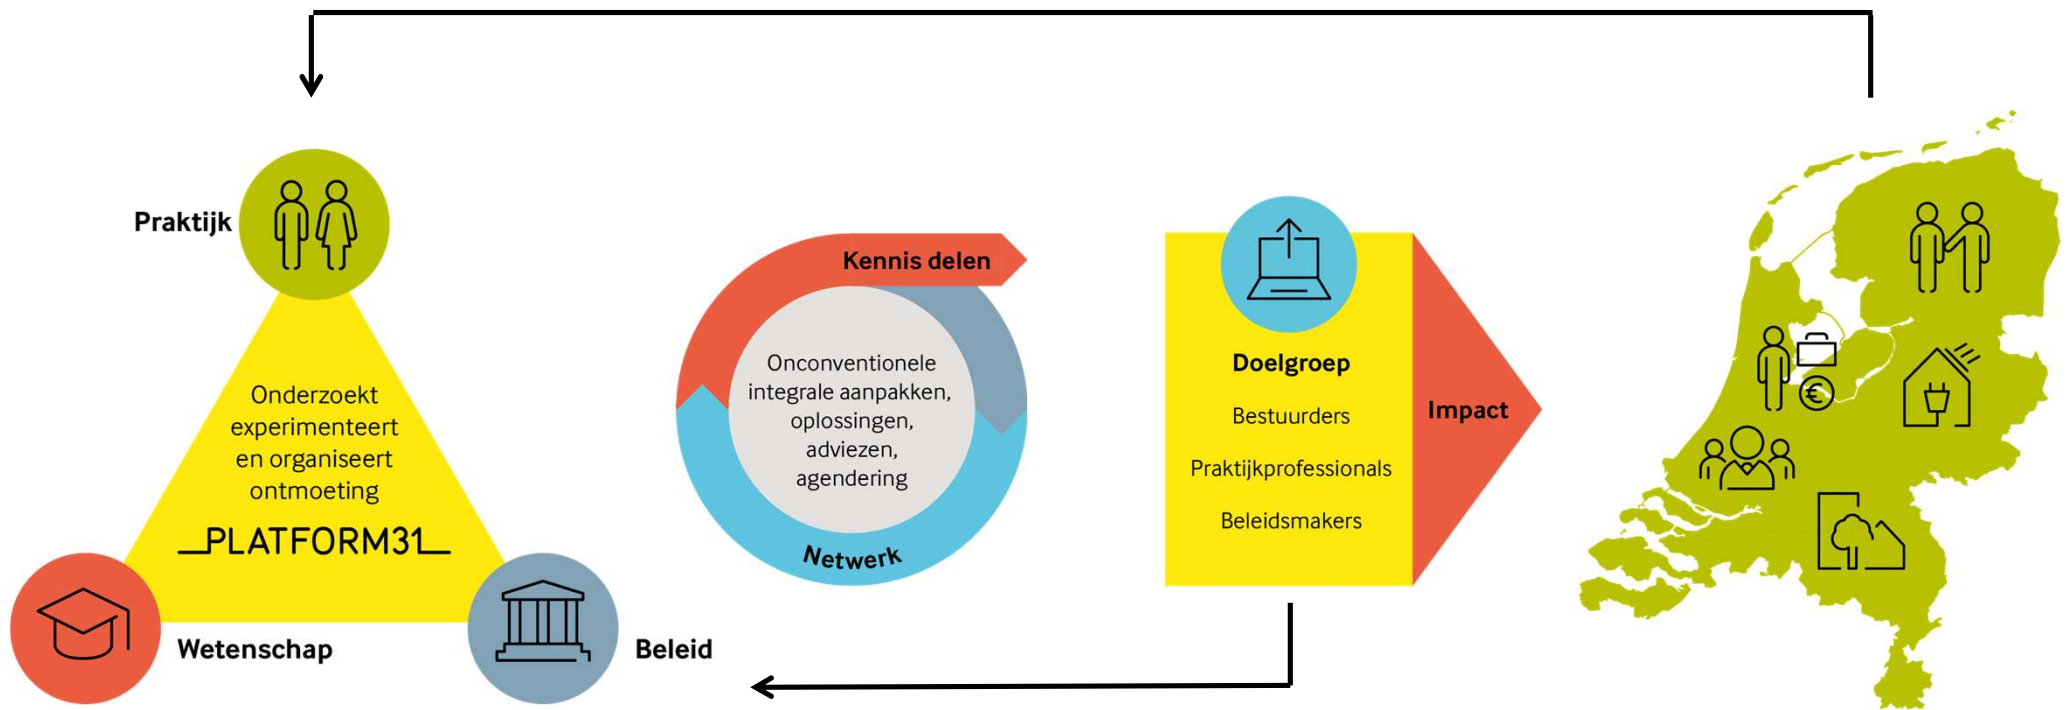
Praktijk

Onderzoekt experimenteert en organiseert ontmoeting

_PLATFORM31_

Wetenschap

Beleid

Kennis delen

Onconventionele integrale aanpakken, oplossingen, adviezen, agendering

Netwerk

Doelgroep

Bestuurders

Praktijkprofessionals

Beleidsmakers

Impact